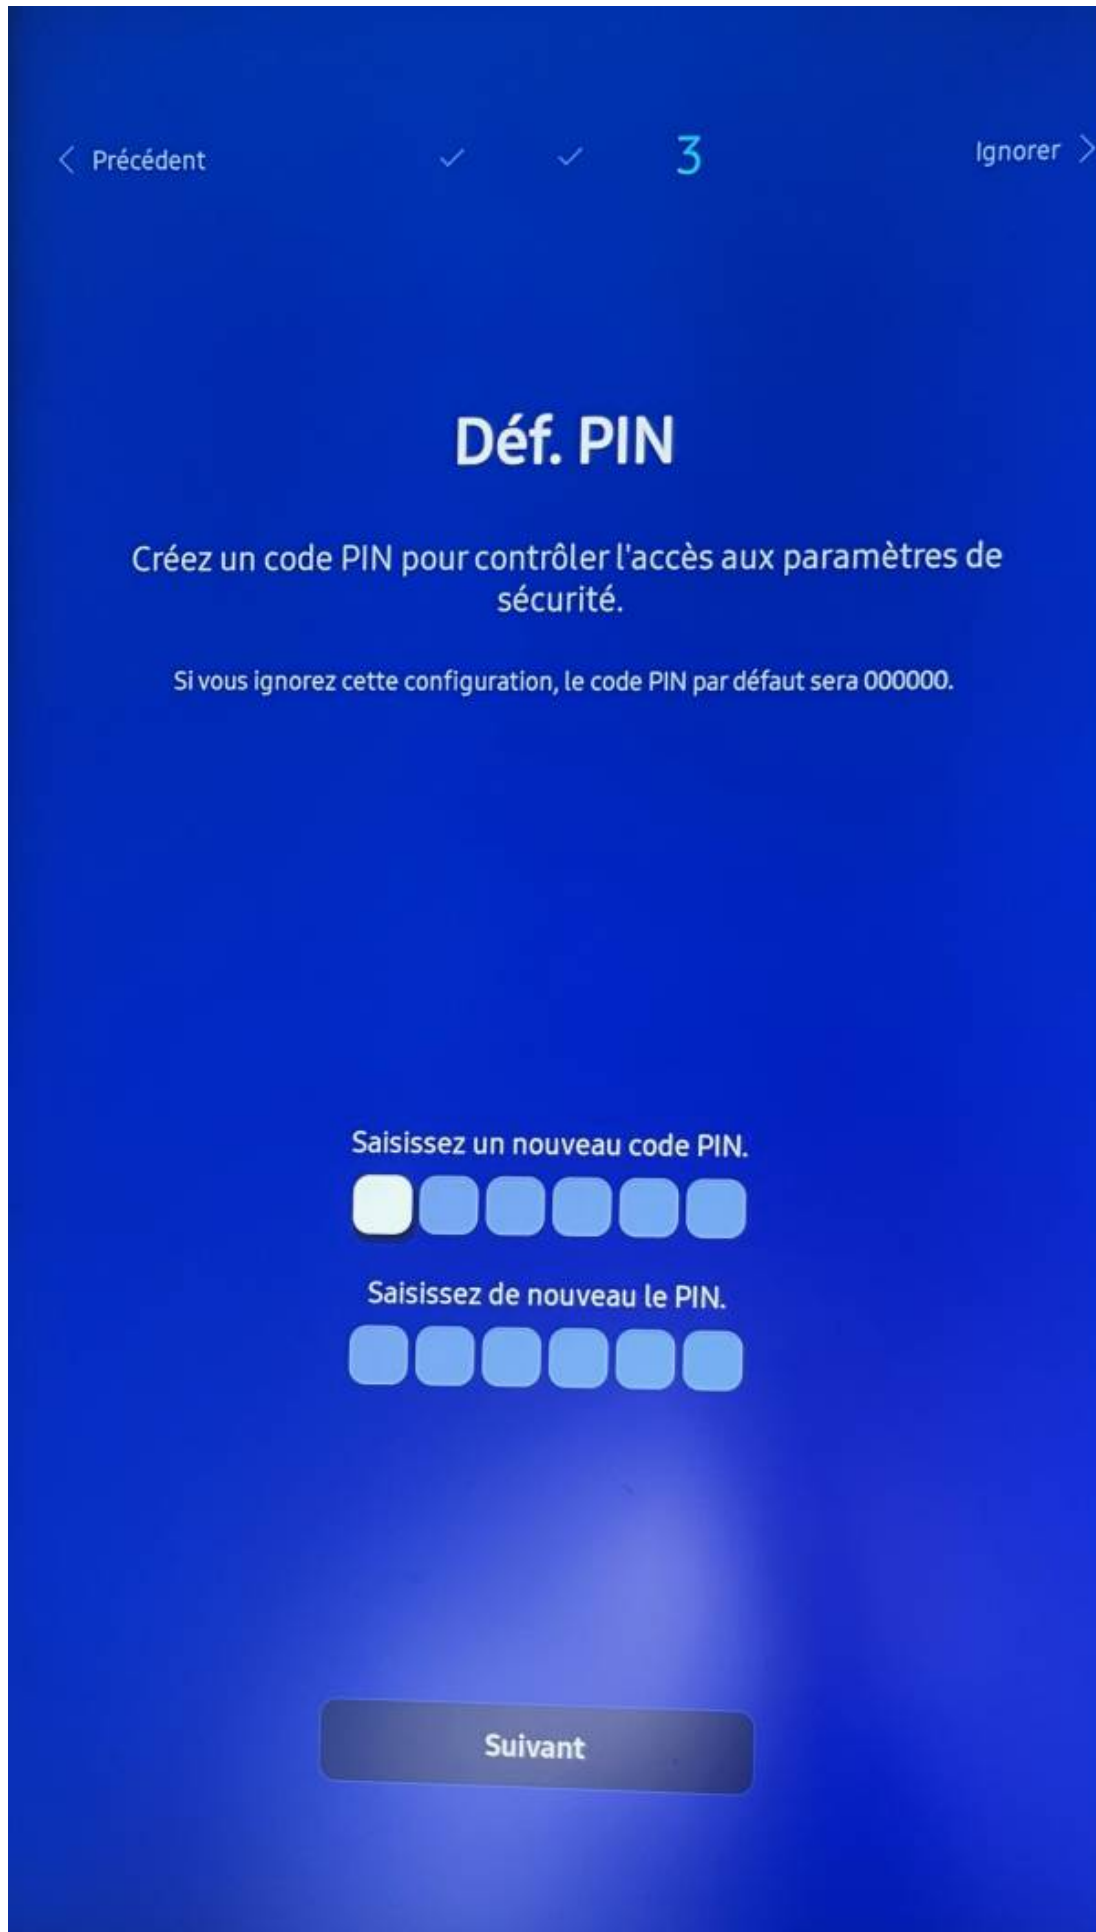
< Précédent ✓ ✓ 3 Ignorer >

Déf. PIN

Créez un code PIN pour contrôler l'accès aux paramètres de sécurité.

Si vous ignorez cette configuration, le code PIN par défaut sera 000000.

Saisissez un nouveau code PIN.

Saisissez de nouveau le PIN.

Suivant